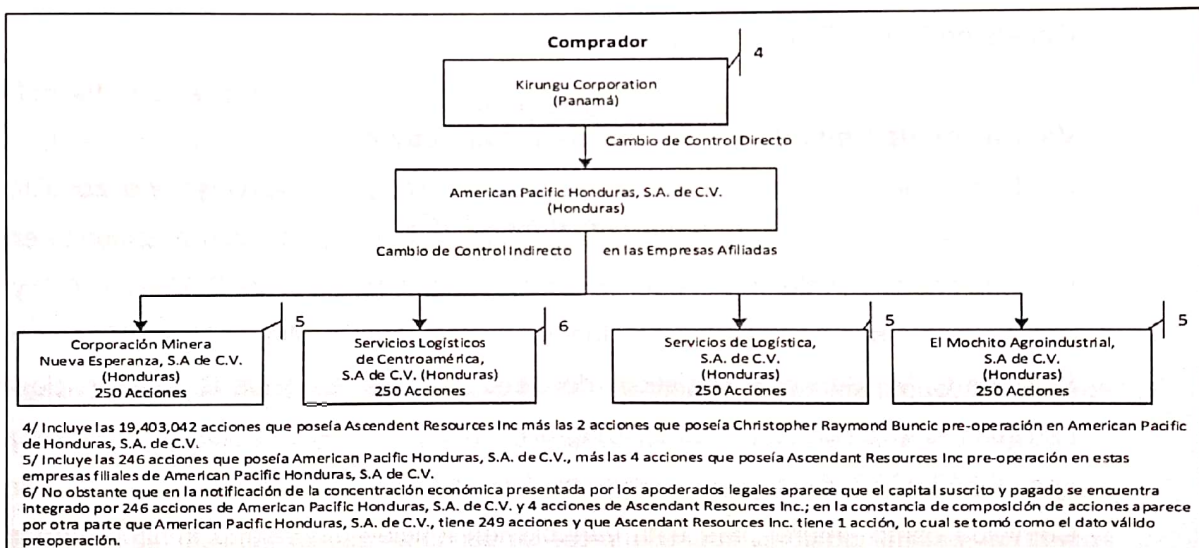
Comprador

4

Kirungu Corporation
(Panamá)

Cambio de Control Directo

American Pacific Honduras, S.A. de C.V.
(Honduras)

Cambio de Control Indirecto en las Empresas Afiliadas

5

Corporación Minera
Nueva Esperanza, S.A de C.V.
(Honduras)
250 Acciones

6

Servicios Logísticos
de Centroamérica,
S.A de C.V. (Honduras)
250 Acciones

5

Servicios de Logística,
S.A. de C.V.
(Honduras)
250 Acciones

5

El Mochito Agroindustrial,
S.A de C.V.
(Honduras)
250 Acciones

4/ Incluye las 19,403,042 acciones que poseía Ascendent Resources Inc más las 2 acciones que poseía Christopher Raymond Buncic pre-operación en American Pacific de Honduras, S.A. de C.V.

5/ Incluye las 246 acciones que poseía American Pacific Honduras, S.A. de C.V., más las 4 acciones que poseía Ascendant Resources Inc pre-operación en estas empresas filiales de American Pacific Honduras, S.A de C.V.

6/ No obstante que en la notificación de la concentración económica presentada por los apoderados legales aparece que el capital suscrito y pagado se encuentra integrado por 246 acciones de American Pacific Honduras, S.A. de C.V. y 4 acciones de Ascendant Resources Inc.; en la constancia de composición de acciones aparece por otra parte que American Pacific Honduras, S.A. de C.V., tiene 249 acciones y que Ascendant Resources Inc. tiene 1 acción, lo cual se tomó como el dato válido preoperación.